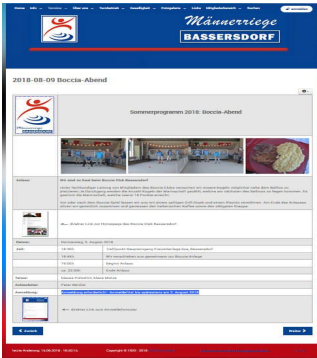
Männerriege
BASSERSDORF

2018-08-09 Boccia-Abend

Sommerprogramm 2018: Boccia-Abend

Anlass: Wir sind zu Gast beim Boccia Club Bassersdorf

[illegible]

Datum: Donnerstag, 9. August 2018

Zeit: 18:30 Treffpunkt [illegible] Bassersdorf
19:00 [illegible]
19:30 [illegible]
ca. 22:00 Ende Anlass

Kosten: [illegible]

Anmeldung: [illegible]

◄ Zurück

Weiter ►

Copyright © 2000 - 2018